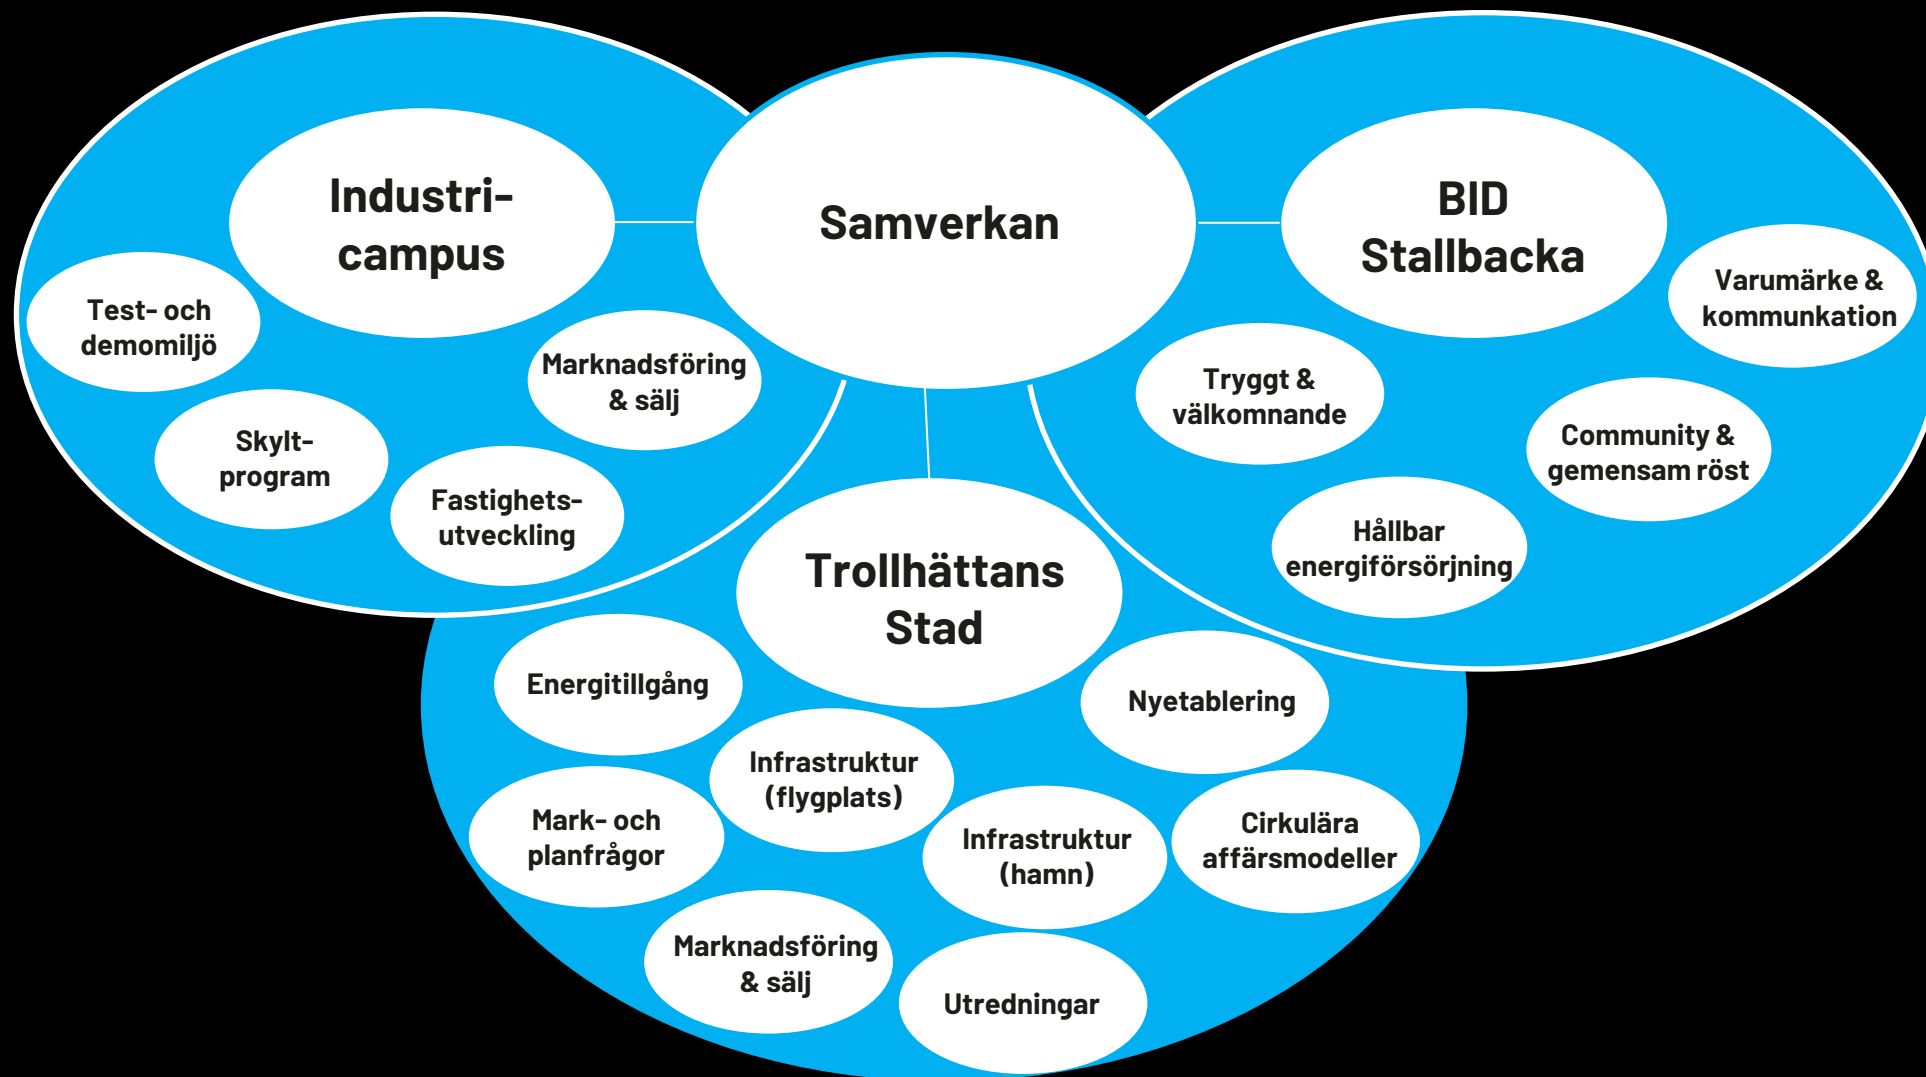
Industri-campus

Samverkan

BID Stallbacka

Test- och demomiljö

Marknadsföring & sälj

Skylt-program

Fastighets-utveckling

Varumärke & kommunkation

Tryggt & välkomnande

Community & gemensam röst

Hållbar energiförsörjning

Trollhättans Stad

Energitillgång

Nyetablering

Infrastruktur (flygplats)

Mark- och planfrågor

Infrastruktur (hamn)

Cirkulära affärsmodeller

Marknadsföring & sälj

Utredningar